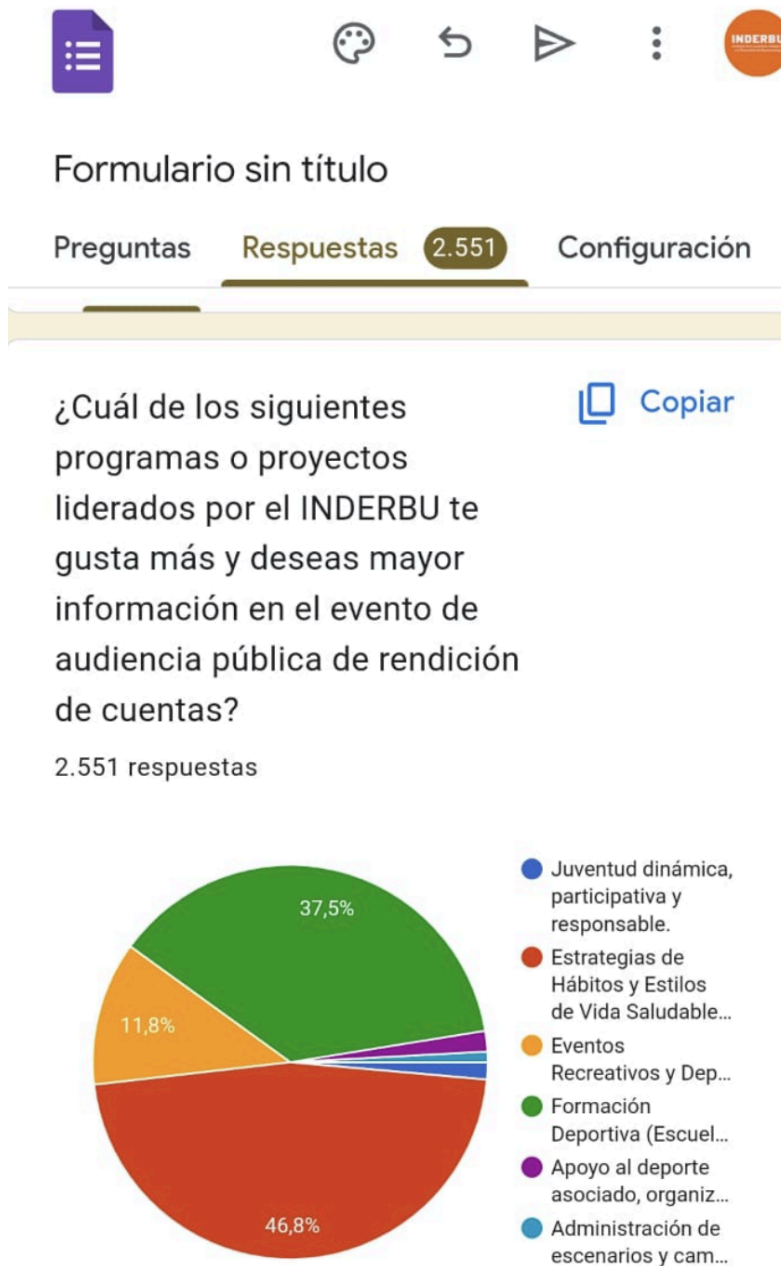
INDERBU

Formulario sin título

Preguntas Respuestas 2.551 Configuración

¿Cuál de los siguientes programas o proyectos liderados por el INDERBU te gusta más y deseas mayor información en el evento de audiencia pública de rendición de cuentas?

Copiar

2.551 respuestas

37,5%
11,8%
46,8%

Juventud dinámica, participativa y responsable.
Estrategias de Hábitos y Estilos de Vida Saludable...
Eventos Recreativos y Dep...
Formación Deportiva (Escuel...
Apoyo al deporte asociado, organiz...
Administración de escenarios y cam...